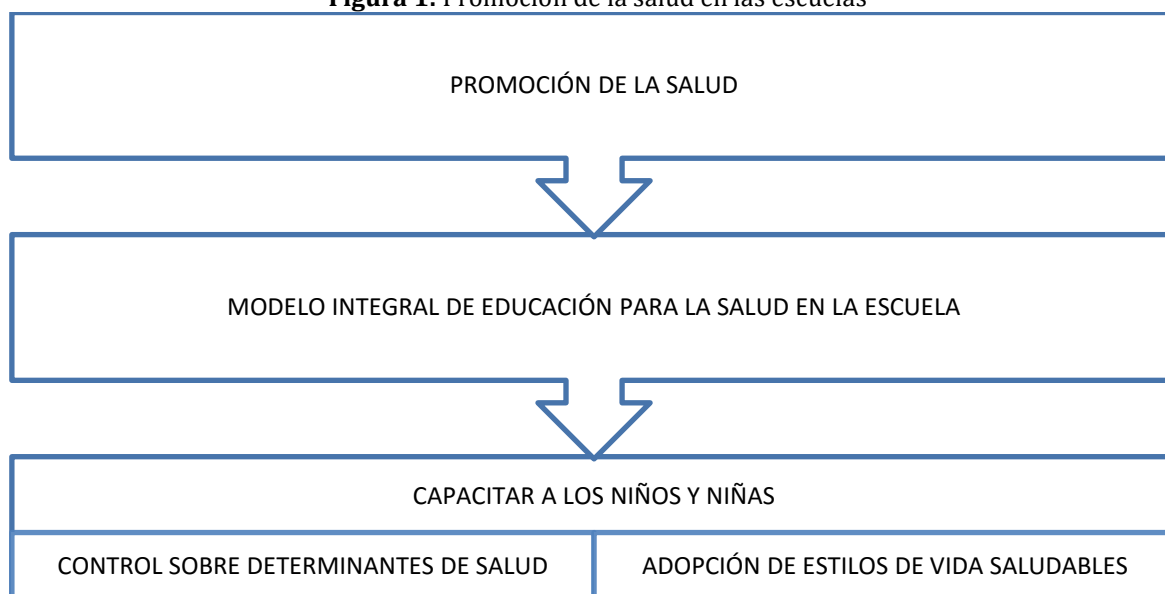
**Figura 1.** Promoción de la salud en las escuelas

PROMOCIÓN DE LA SALUD

MODELO INTEGRAL DE EDUCACIÓN PARA LA SALUD EN LA ESCUELA

CAPACITAR A LOS NIÑOS Y NIÑAS

CONTROL SOBRE DETERMINANTES DE SALUD

ADOPCIÓN DE ESTILOS DE VIDA SALUDABLES